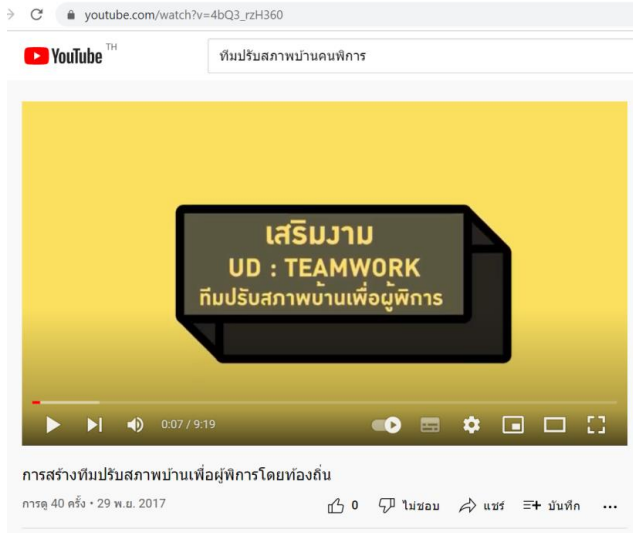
youtube.com/watch?v=4bQ3_rzH360

YouTube TH

ทีมปรับสภาพบ้านคนพิการ

เสริมงาม
UD : TEAMWORK
ทีมปรับสภาพบ้านเพื่อผู้พิการ

0:07 / 9:19

การสร้างทีมปรับสภาพบ้านเพื่อผู้พิการโดยท้องถิ่น

การดู 40 ครั้ง • 29 พ.ย. 2017

0 ไม่ชอบ แชร์ บันทึก ...